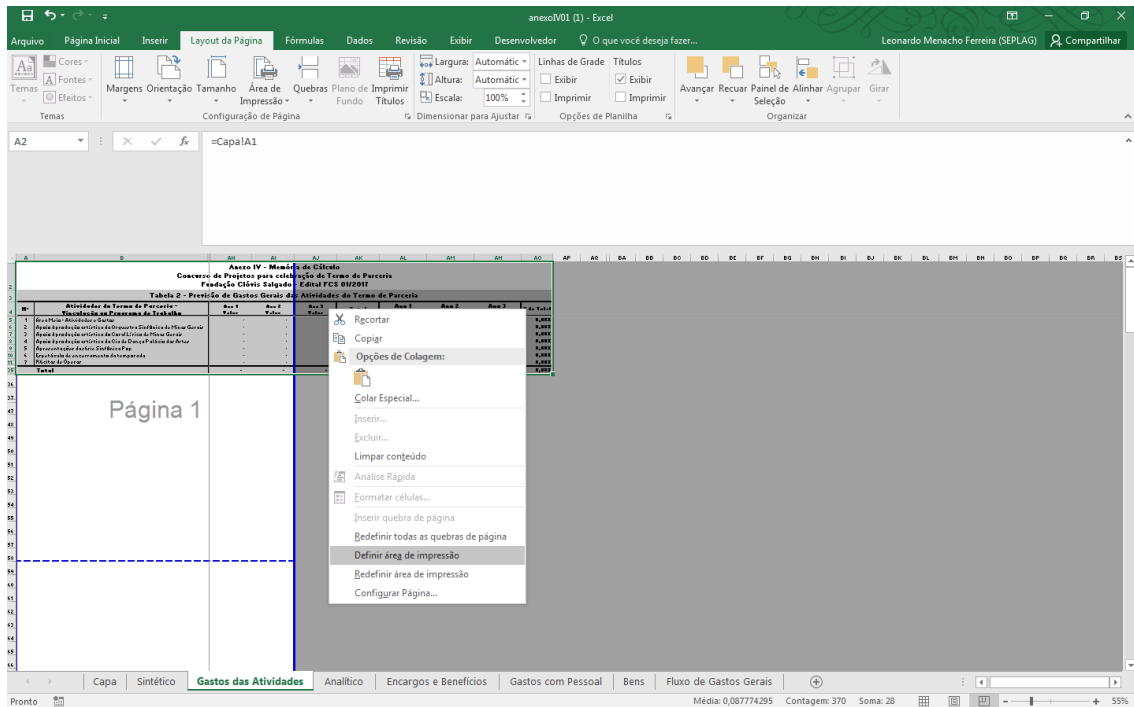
anexoIV01 (1) - Excel

Arquivo Página Inicial Inserir Layout da Página Fórmulas Dados Revisão Exibir Desenvolvedor O que você deseja fazer... Leonardo Menacho Ferreira (SEPLAG) Compartilhar

Temas Cores Fontes Efeitos Margens Orientação Tamanho Área de Impressão Quebras Plano de Fundo Imprimir Títulos Largura: Automático Altura: Automático Escala: 100% Linhas de Grade Exibir Imprimir Títulos Exibir Imprimir Avançar Recuar Painel de Seleção Alinhar Agrupar Girar

Temas Configuração de Página Dimensionar para Ajustar Opções de Planilha Organizar

A2 =Capa!A1

Anexo IV - Memória de Cálculo
Concurso de Projetos para celebração de Termo de Parceria
Fundação Clóvis Salgado - Edital FCS 01/2017
Tabela 2 - Previsão de Gastos Gerais das Atividades do Termo de Parceria

Página 1

Recortar
Copiar
Opções de Colagem:
Colar Especial...
Inserir...
Excluir...
Limpar conteúdo
Análise Rápida
Formatar células...
Inserir quebra de página
Redefinir todas as quebras de página
Definir área de impressão
Redefinir área de impressão
Configurar Página...

Capa Sintético Gastos das Atividades Analítico Encargos e Benefícios Gastos com Pessoal Bens Fluxo de Gastos Gerais

Pronto Média: 0,087774295 Contagem: 370 Soma: 28 55%